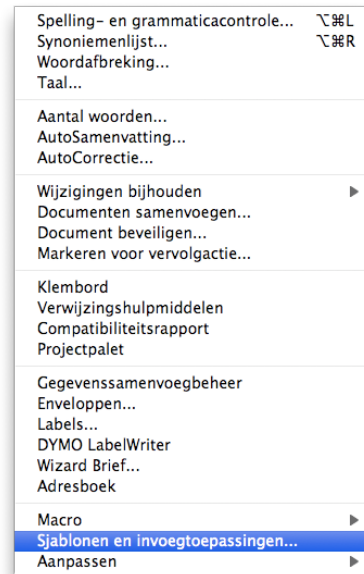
Spelling- en grammaticacontrole... ⌥⌘L
Synoniemenlijst... ⌥⌘R
Woordafbreking...
Taal...

Aantal woorden...
AutoSamenvatting...
AutoCorrectie...

Wijzigingen bijhouden ▶
Documenten samenvoegen...
Document beveiligen...
Markeren voor vervolgactie...

Klembord
Verwijzingshulpmiddelen
Compatibiliteitsrapport
Projectpalet

Gegevenssamenvoegbeheer
Enveloppen...
Labels...
DYMO LabelWriter
Wizard Brief...
Adresboek

Macro ▶
Sjablonen en invoegtoepassingen...
Aanpassen ▶